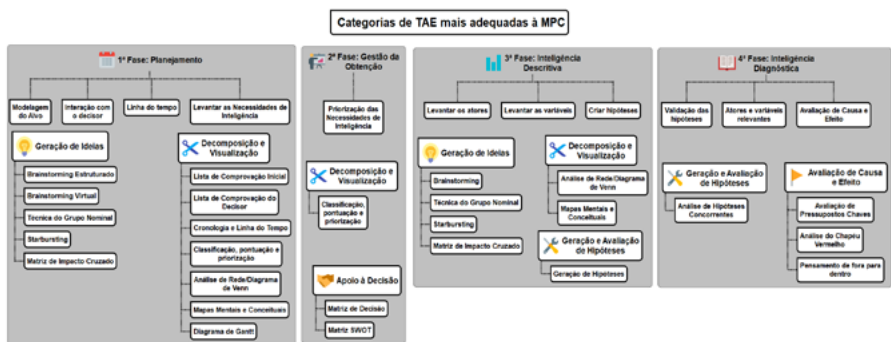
Categorias de TAE mais adequadas à MPC

1ª Fase: Planejamento

Modelagem do Alvo

Interação com o decisor

Linha do tempo

Levantar as Necessidades de Inteligência

Geração de Ideias

Brainstorming Estruturado

Brainstorming Virtual

Técnica do Grupo Nominal

Starbursting

Matriz de Impacto Cruzado

Decomposição e Visualização

Lista de Comprovação Inicial

Lista de Comprovação do Decisor

Cronologia e Linha do Tempo

Classificação, pontuação e priorização

Análise de Rede/Diagrama de Venn

Mapas Mentais e Conceituais

Diagrama de Gantt

2ª Fase: Gestão da Obtenção

Priorização das Necessidades de Inteligência

Decomposição e Visualização

Classificação, pontuação e priorização

Apoio à Decisão

Matriz de Decisão

Matriz SWOT

3ª Fase: Inteligência Descritiva

Levantar os atores

Levantar as variáveis

Criar hipóteses

Geração de Ideias

Brainstorming

Técnica do Grupo Nominal

Starbursting

Matriz de Impacto Cruzado

Decomposição e Visualização

Análise de Rede/Diagrama de Venn

Mapas Mentais e Conceituais

Geração e Avaliação de Hipóteses

Geração de Hipóteses

4ª Fase: Inteligência Diagnóstica

Validação das hipóteses

Atores e variáveis relevantes

Avaliação de Causa e Efeito

Geração e Avaliação de Hipóteses

Análise de Hipóteses Concorrentes

Avaliação de Causa e Efeito

Avaliação de Pressupostos Chaves

Análise do Chapéu Vermelho

Pensamento de fora para dentro